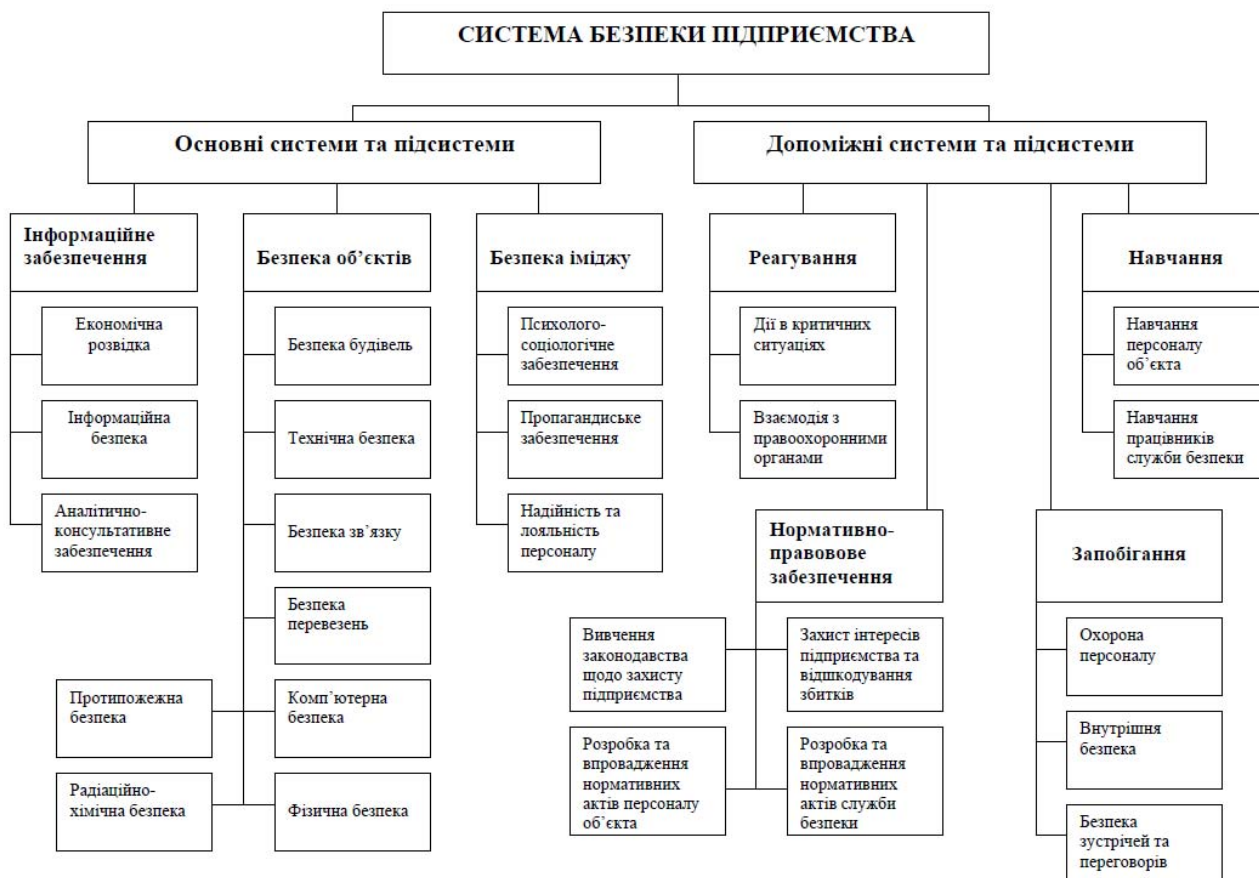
СИСТЕМА БЕЗПЕКИ ПІДПРИЄМСТВА

Основні системи та підсистеми

Допоміжні системи та підсистеми

Інформаційне забезпечення

Економічна розвідка

Інформаційна безпека

Аналітично-консультативне забезпечення

Безпека об’єктів

Безпека будівель

Технічна безпека

Безпека зв’язку

Безпека перевезень

Комп’ютерна безпека

Фізична безпека

Протипожежна безпека

Радіаційно-хімічна безпека

Безпека іміджу

Психолого-соціологічне забезпечення

Пропагандиське забезпечення

Надійність та лояльність персоналу

Реагування

Дії в критичних ситуаціях

Взаємодія з правоохоронними органами

Нормативно-правовове забезпечення

Вивчення законодавства щодо захисту підприємства

Захист інтересів підприємства та відшкодування збитків

Розробка та впровадження нормативних актів персоналу об’єкта

Розробка та впровадження нормативних актів служби безпеки

Навчання

Навчання персоналу об’єкта

Навчання працівників служби безпеки

Запобігання

Охорона персоналу

Внутрішня безпека

Безпека зустрічей та переговорів